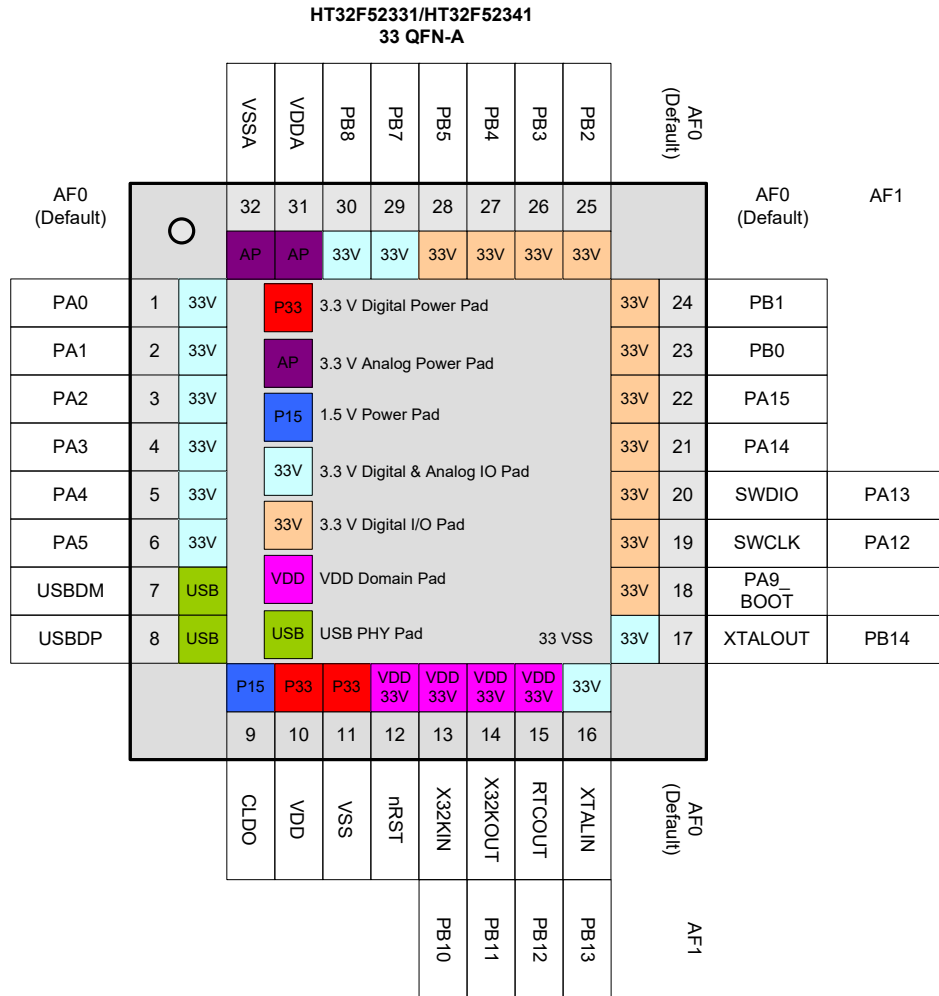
HT32F52331/HT32F52341
33 QFN-A

VSSA VDDA PB8 PB7 PB5 PB4 PB3 PB2 AF0 (Default)

32 31 30 29 28 27 26 25

AP AP 33V 33V 33V 33V 33V 33V

AF0 (Default)

AF0 (Default) AF1

| AF0 (Default) | Pin | Pad |
|---|---|---|
| PA0 | 1 | 33V |
| PA1 | 2 | 33V |
| PA2 | 3 | 33V |
| PA3 | 4 | 33V |
| PA4 | 5 | 33V |
| PA5 | 6 | 33V |
| USBDM | 7 | USB |
| USBDP | 8 | USB |

P33 3.3 V Digital Power Pad
AP 3.3 V Analog Power Pad
P15 1.5 V Power Pad
33V 3.3 V Digital & Analog IO Pad
33V 3.3 V Digital I/O Pad
VDD VDD Domain Pad
USB USB PHY Pad
33 VSS

| Pad | Pin | AF0 (Default) | AF1 |
|---|---|---|---|
| 33V | 24 | PB1 | |
| 33V | 23 | PB0 | |
| 33V | 22 | PA15 | |
| 33V | 21 | PA14 | |
| 33V | 20 | SWDIO | PA13 |
| 33V | 19 | SWCLK | PA12 |
| 33V | 18 | PA9_ BOOT | |
| 33V | 17 | XTALOUT | PB14 |

P15 P33 P33 VDD 33V VDD 33V VDD 33V VDD 33V 33V

9 10 11 12 13 14 15 16

CLDO VDD VSS nRST X32KIN X32KOUT RTCOUT XTALIN AF0 (Default)

PB10 PB11 PB12 PB13 AF1